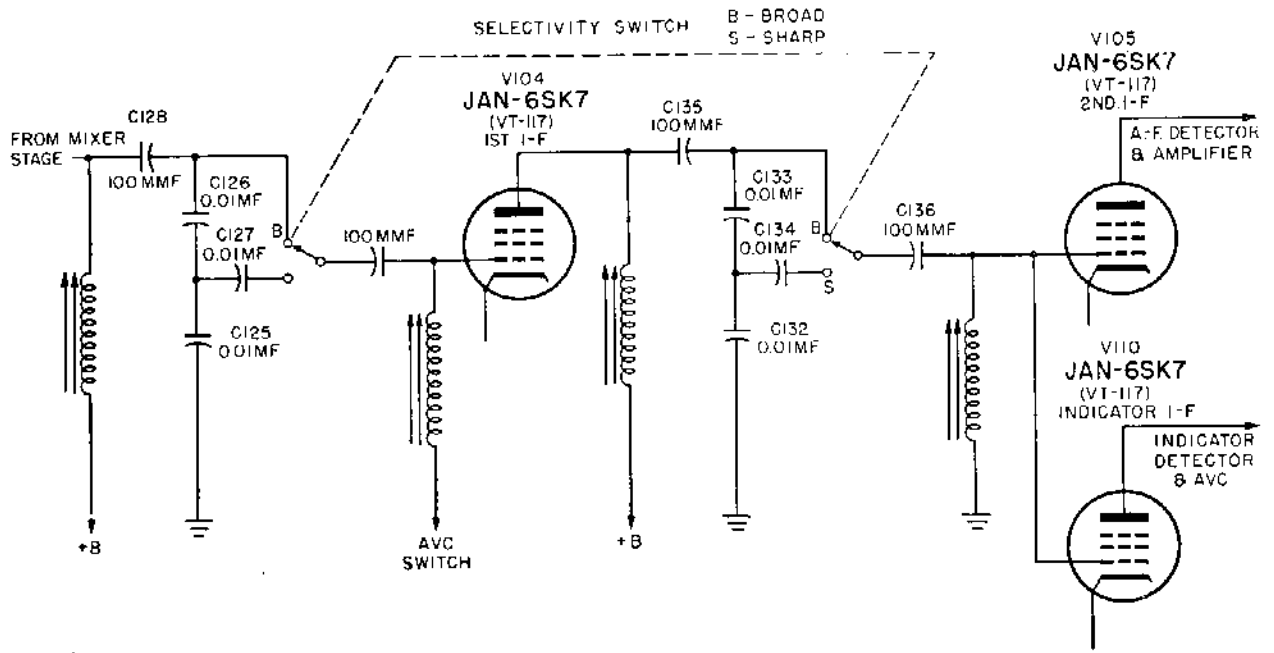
SELECTIVITY SWITCH

B - BROAD
S - SHARP

V105
JAN-6SK7
(VT-117)
2ND.I-F

V104
JAN-6SK7
(VT-117)
IST I-F

C128
FROM MIXER STAGE
100 MMF

C126
0.01MF

C127
0.01MF

B

100 MMF

C125
0.01MF

C135
100 MMF

C133
0.01MF

C134
0.01MF

B

S

C132
0.01MF

C136
100 MMF

A-F DETECTOR & AMPLIFIER

V110
JAN-6SK7
(VT-117)
INDICATOR I-F

INDICATOR DETECTOR & AVC

+B

AVC SWITCH

+B